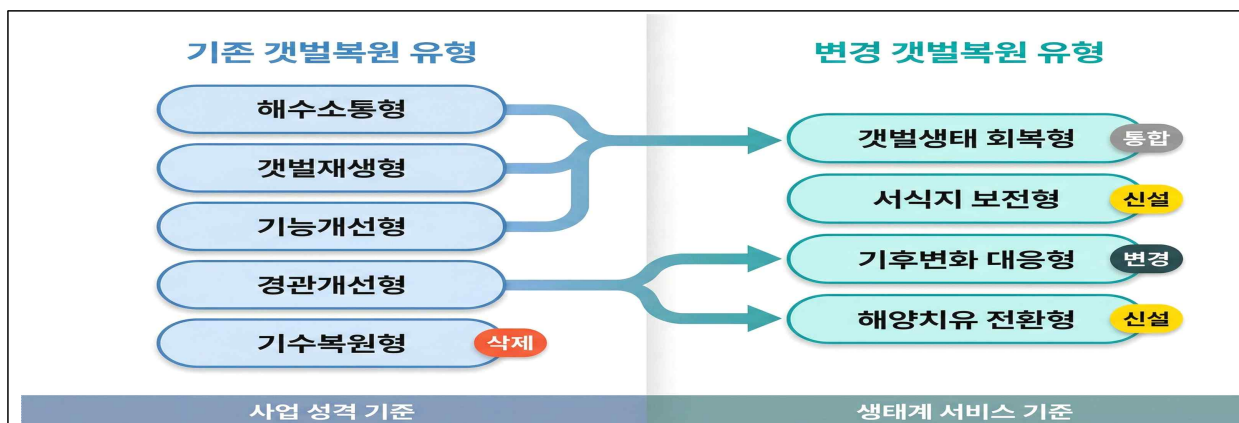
기존 갯벌복원 유형

해수소통형

갯벌재생형

기능개선형

경관개선형

기수복원형 삭제

사업 성격 기준

변경 갯벌복원 유형

갯벌생태 회복형 통합

서식지 보전형 신설

기후변화 대응형 변경

해양치유 전환형 신설

생태계 서비스 기준